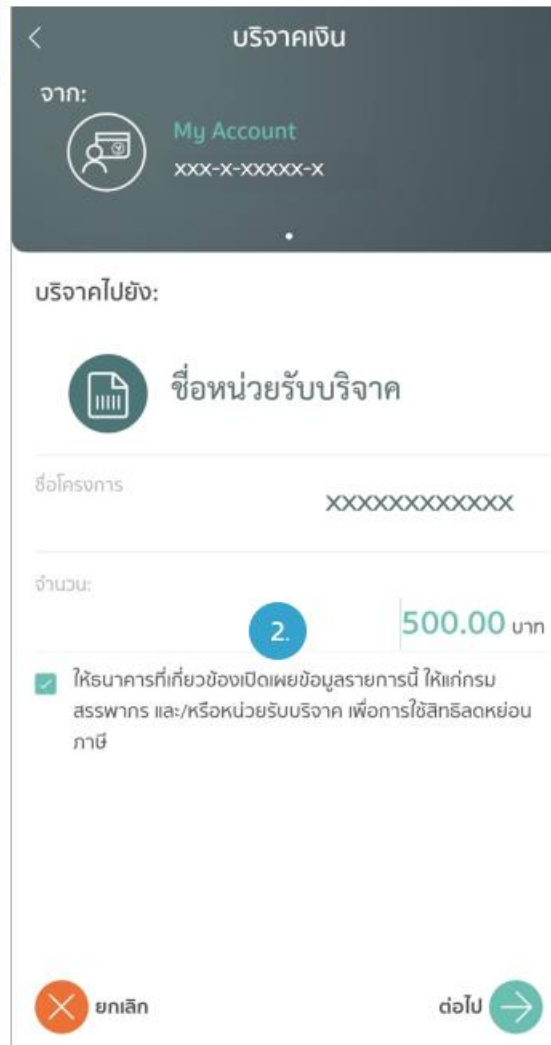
บริจาคเงิน

จาก:

My Account

xxx-x-xxxxx-x

บริจาคไปยัง:

ชื่อหน่วยรับบริจาค

ชื่อโครงการ

xxxxxxxxxxxx

จำนวน:

2.

500.00 บาท

ให้ธนาคารที่เกี่ยวข้องเปิดเผยข้อมูลรายการนี้ ให้แก่กรมสรรพากร และ/หรือหน่วยรับบริจาค เพื่อการใช้สิทธิลดหย่อนภาษี

ยกเลิก

ต่อไป